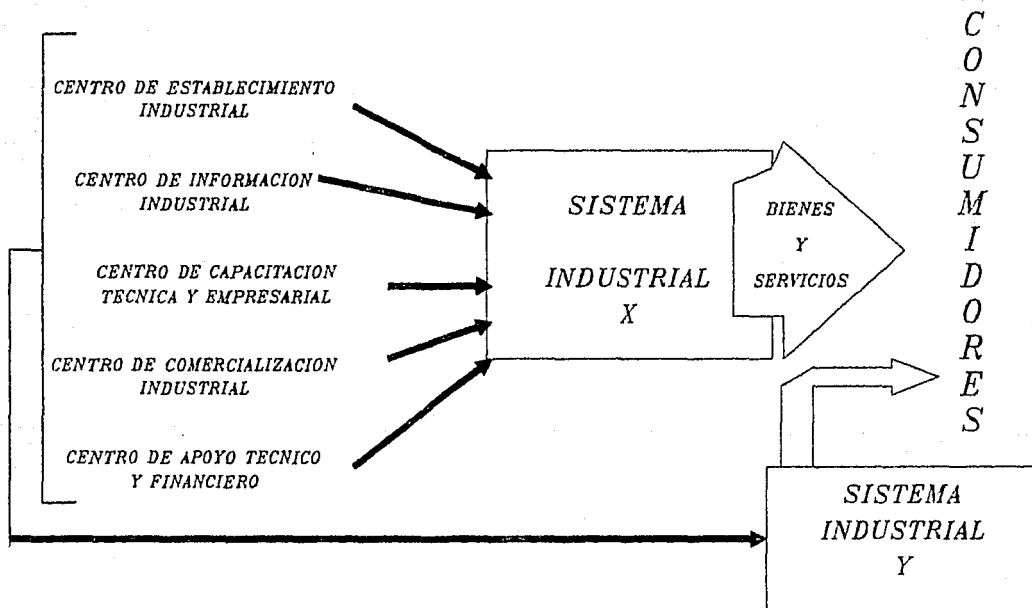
CENTRO DE ESTABLECIMIENTO INDUSTRIAL

CENTRO DE INFORMACION INDUSTRIAL

CENTRO DE CAPACITACION TECNICA Y EMPRESARIAL

CENTRO DE COMERCIALIZACION INDUSTRIAL

CENTRO DE APOYO TECNICO Y FINANCIERO

SISTEMA INDUSTRIAL X

BIENES Y SERVICIOS

C
O
N
S
U
M
I
D
O
R
E
S

SISTEMA INDUSTRIAL Y